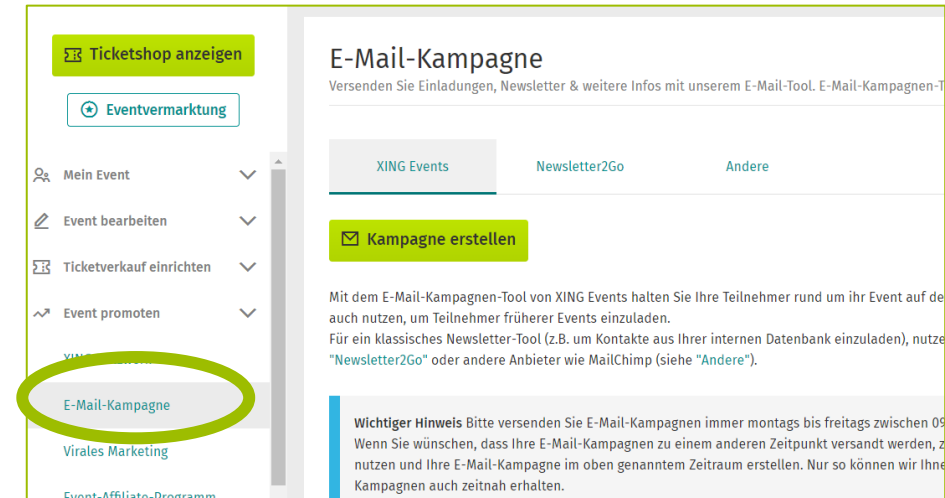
Ticketshop anzeigen

Eventvermarktung

Mein Event

Event bearbeiten

Ticketverkauf einrichten

Event promoten

XING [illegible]

E-Mail-Kampagne

Virales Marketing

Event-Affiliate-Programm

E-Mail-Kampagne

Versenden Sie Einladungen, Newsletter & weitere Infos mit unserem E-Mail-Tool. E-Mail-Kampagnen-T

XING Events | Newsletter2Go | Andere

Kampagne erstellen

Mit dem E-Mail-Kampagnen-Tool von XING Events halten Sie Ihre Teilnehmer rund um ihr Event auf de auch nutzen, um Teilnehmer früherer Events einzuladen.
Für ein klassisches Newsletter-Tool (z.B. um Kontakte aus Ihrer internen Datenbank einzuladen), nutze "Newsletter2Go" oder andere Anbieter wie MailChimp (siehe "Andere").

Wichtiger Hinweis Bitte versenden Sie E-Mail-Kampagnen immer montags bis freitags zwischen 09 Wenn Sie wünschen, dass Ihre E-Mail-Kampagnen zu einem anderen Zeitpunkt versandt werden, z nutzen und Ihre E-Mail-Kampagne im oben genanntem Zeitraum erstellen. Nur so können wir Ihne Kampagnen auch zeitnah erhalten.